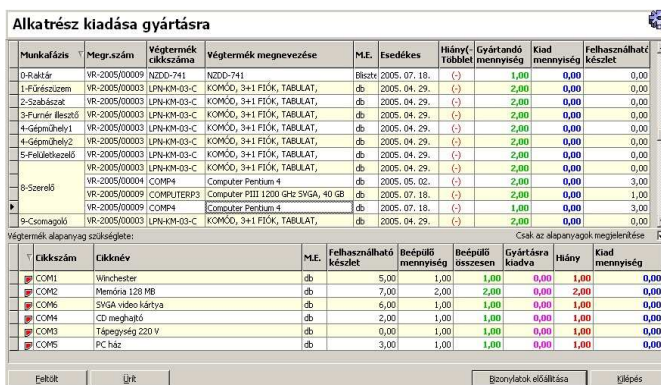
Alkatrész kiadása gyártásra

| Munkafázis | Megr.szám | Végtermék cikkszáma | Végtermék megnevezése | M.E. | Esedékes | Hiány(-) Többlet | Gyártandó mennyiség | Kiad mennyiség | Felhasználható készlet |
|---|---|---|---|---|---|---|---|---|---|
| 0-Raktár | VR-2005/00009 | NZDD-741 | NZDD-741 | Bliszte | 2005. 07. 18. | (-) | 1,00 | 0,00 | 0,00 |
| 1-Fűrészüzem | VR-2005/00003 | LPN-KM-03-C | KOMÓD, 3+1 FIÓK, TABULAT, | db | 2005. 04. 29. | (-) | 2,00 | 0,00 | 0,00 |
| 2-Szabászat | VR-2005/00003 | LPN-KM-03-C | KOMÓD, 3+1 FIÓK, TABULAT, | db | 2005. 04. 29. | (-) | 2,00 | 0,00 | 0,00 |
| 3-Furnér illesztő | VR-2005/00003 | LPN-KM-03-C | KOMÓD, 3+1 FIÓK, TABULAT, | db | 2005. 04. 29. | (-) | 2,00 | 0,00 | 0,00 |
| 4-Gépműhely1 | VR-2005/00003 | LPN-KM-03-C | KOMÓD, 3+1 FIÓK, TABULAT, | db | 2005. 04. 29. | (-) | 2,00 | 0,00 | 0,00 |
| 4-Gépműhely2 | VR-2005/00003 | LPN-KM-03-C | KOMÓD, 3+1 FIÓK, TABULAT, | db | 2005. 04. 29. | (-) | 2,00 | 0,00 | 0,00 |
| 5-Felületkezelő | VR-2005/00003 | LPN-KM-03-C | KOMÓD, 3+1 FIÓK, TABULAT, | db | 2005. 04. 29. | (-) | 2,00 | 0,00 | 0,00 |
| 8-Szerelő | VR-2005/00003 | LPN-KM-03-C | KOMÓD, 3+1 FIÓK, TABULAT, | db | 2005. 04. 29. | (-) | 2,00 | 0,00 | 0,00 |
| | VR-2005/00004 | COMP4 | Computer Pentium 4 | db | 2005. 05. 02. | (-) | 2,00 | 0,00 | 3,00 |
| | VR-2005/00009 | COMPUTERP3 | Computer PIII 1200 GHz SVGA, 40 GB | db | 2005. 07. 18. | (-) | 2,00 | 0,00 | 0,00 |
| | VR-2005/00009 | COMP4 | Computer Pentium 4 | db | 2005. 07. 18. | (-) | 1,00 | 0,00 | 3,00 |
| 9-Csomagoló | VR-2005/00003 | LPN-KM-03-C | KOMÓD, 3+1 FIÓK, TABULAT, | db | 2005. 04. 29. | (-) | 2,00 | 0,00 | 0,00 |

Végtermék alapanyag szükséglete:
Csak az alapanyagok megjelenítése

| Cikkszám | Cikknév | M.E. | Felhasználható készlet | Beépülő mennyiség | Beépülő összesen | Gyártásra kiadva | Hiány | Kiad mennyiség |
|---|---|---|---|---|---|---|---|---|
| COM1 | Winchester | db | 5,00 | 1,00 | 1,00 | 0,00 | 0,00 | 0,00 |
| COM2 | Memória 128 MB | db | 7,00 | 2,00 | 2,00 | 0,00 | 2,00 | 0,00 |
| COM6 | SVGA video kártya | db | 6,00 | 1,00 | 1,00 | 0,00 | 0,00 | 0,00 |
| COM4 | CD meghajtó | db | 2,00 | 1,00 | 1,00 | 0,00 | 0,00 | 0,00 |
| COM3 | Tápegység 220 V | db | 0,00 | 1,00 | 1,00 | 0,00 | 1,00 | 0,00 |
| COM5 | PC ház | db | 3,00 | 1,00 | 1,00 | 0,00 | 0,00 | 0,00 |

Feltölt Ürít Bizonylatok előállítása Kilépés